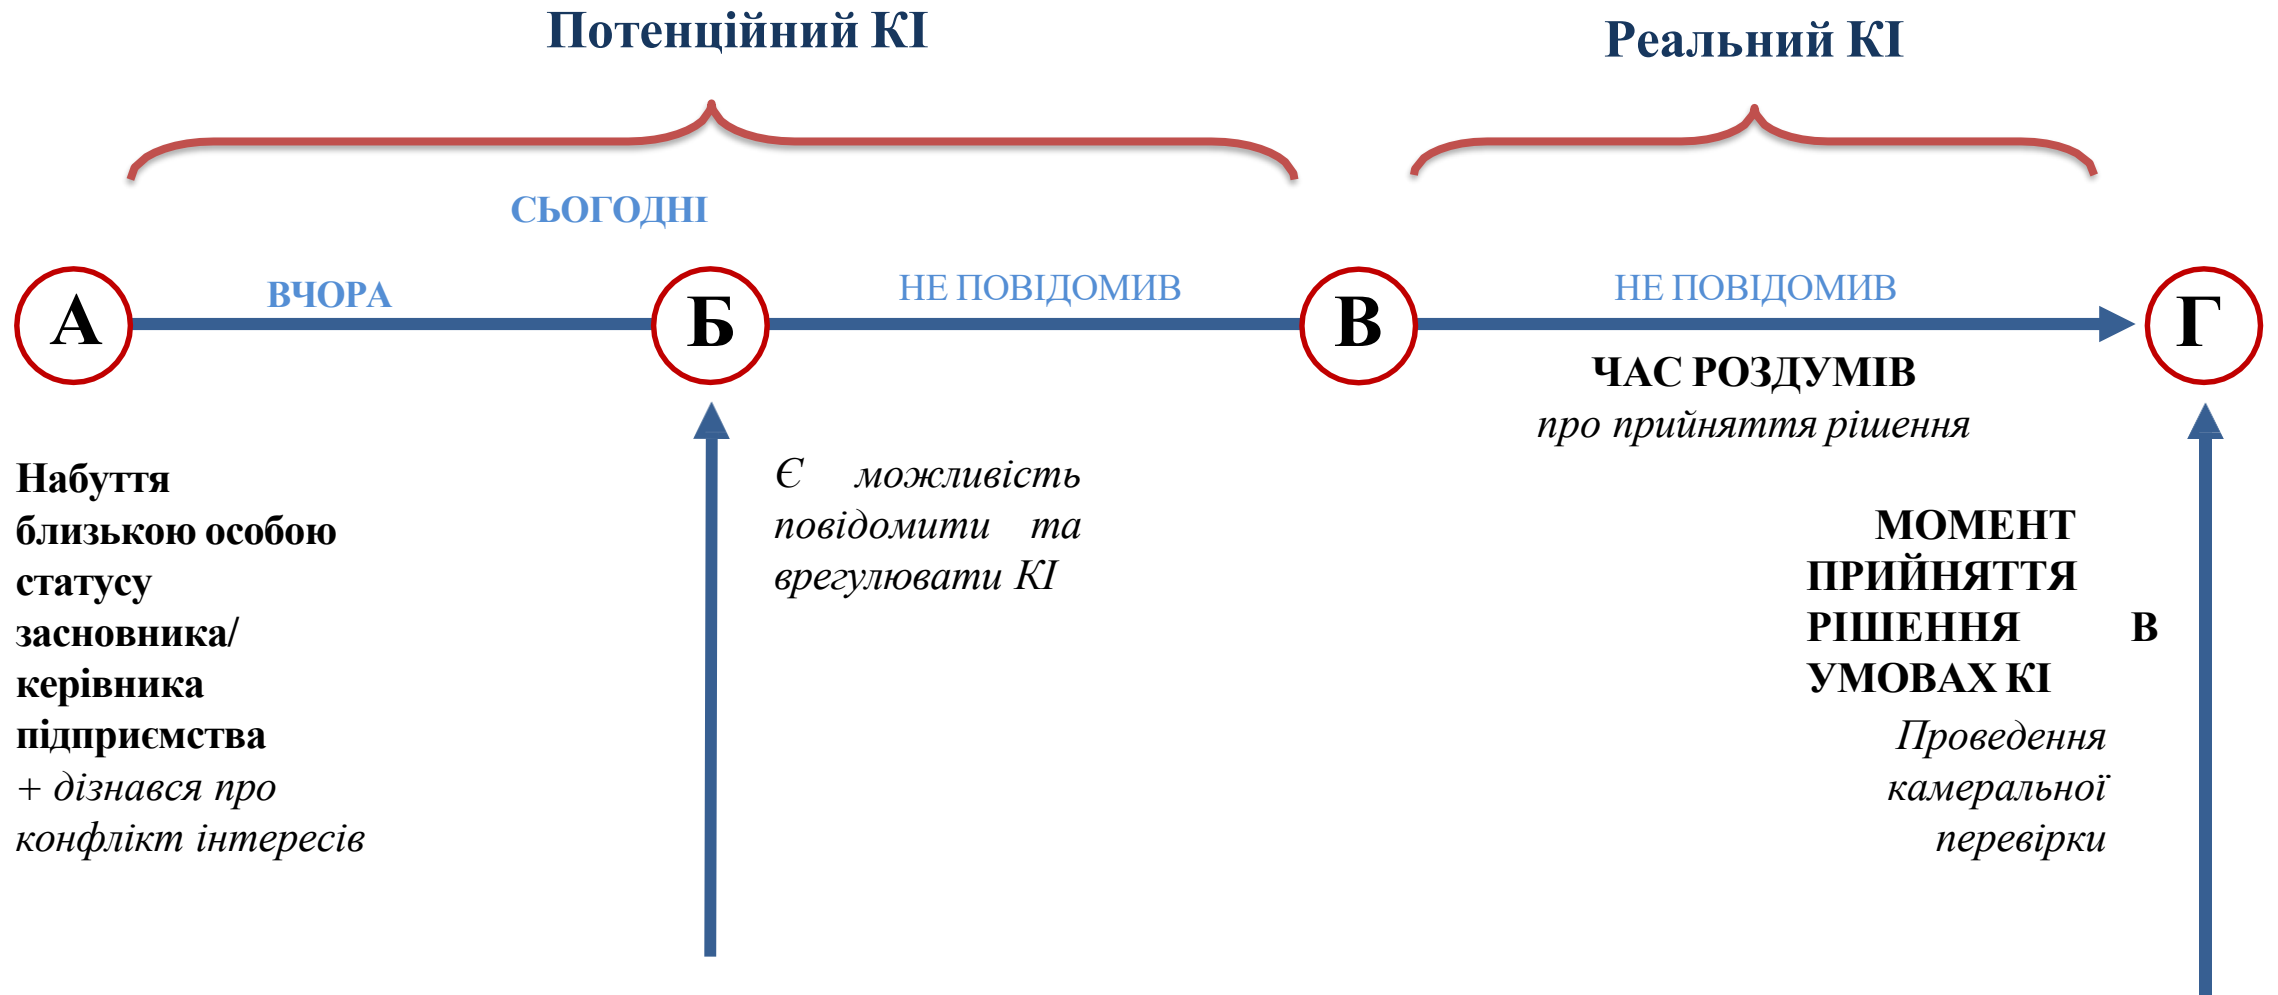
Потенційний КІ

Реальний КІ

СЬОГОДНІ

А

ВЧОРА

Б

НЕ ПОВІДОМИВ

В

НЕ ПОВІДОМИВ

Г

ЧАС РОЗДУМІВ
*про прийняття рішення*

Набуття близькою особою статусу засновника/ керівника підприємства
*+ дізнався про конфлікт інтересів*

*Є можливість повідомити та врегулювати КІ*

МОМЕНТ ПРИЙНЯТТЯ РІШЕННЯ В УМОВАХ КІ
*Проведення камеральної перевірки*